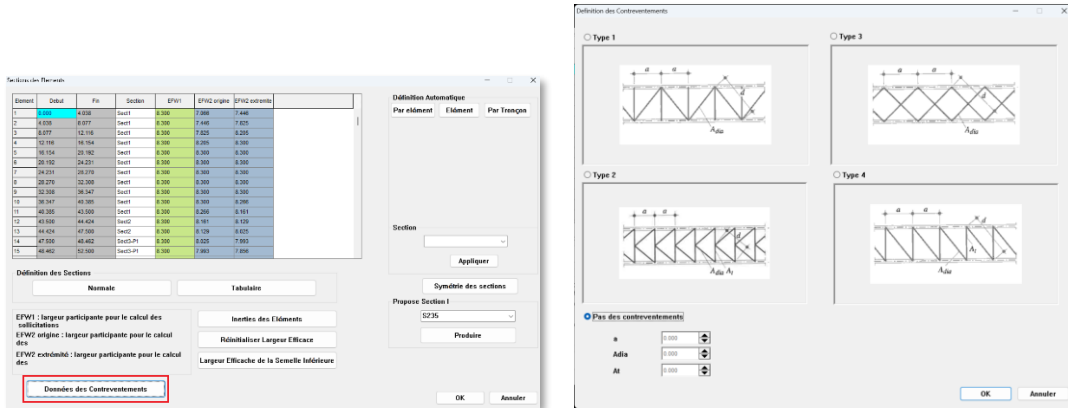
Sections des Elements

| Element | Debut | Fin | Section | EFW1 | EFW2 origine | EFW2 extremite |
|---|---|---|---|---|---|---|
| 1 | 0.000 | 4.038 | Sect1 | 8.300 | 7.066 | 7.446 |
| 2 | 4.038 | 8.077 | Sect1 | 8.300 | 7.446 | 7.825 |
| 3 | 8.077 | 12.116 | Sect1 | 8.300 | 7.825 | 8.205 |
| 4 | 12.116 | 16.154 | Sect1 | 8.300 | 8.205 | 8.300 |
| 5 | 16.154 | 20.192 | Sect1 | 8.300 | 8.300 | 8.300 |
| 6 | 20.192 | 24.231 | Sect1 | 8.300 | 8.300 | 8.300 |
| 7 | 24.231 | 28.270 | Sect1 | 8.300 | 8.300 | 8.300 |
| 8 | 28.270 | 32.308 | Sect1 | 8.300 | 8.300 | 8.300 |
| 9 | 32.308 | 36.347 | Sect1 | 8.300 | 8.300 | 8.300 |
| 10 | 36.347 | 40.385 | Sect1 | 8.300 | 8.300 | 8.266 |
| 11 | 40.385 | 43.500 | Sect1 | 8.300 | 8.266 | 8.161 |
| 12 | 43.500 | 44.424 | Sect2 | 8.300 | 8.161 | 8.129 |
| 13 | 44.424 | 47.500 | Sect2 | 8.300 | 8.129 | 8.025 |
| 14 | 47.500 | 48.462 | Sect3-P1 | 8.300 | 8.025 | 7.993 |
| 15 | 48.462 | 52.500 | Sect3-P1 | 8.300 | 7.993 | 7.856 |

Définition Automatique
Par elément | Elément | Par Tronçon

Section
Appliquer

Définition des Sections
Normale | Tabulaire

Symétrie des sections

Propose Section I
S235
Produire

EFW1 : largeur participante pour le calcul des sollicitations
EFW2 origine : largeur participante pour le calcul des
EFW2 extrémité : largeur participante pour le calcul des

Inerties des Eléments
Réinitialiser Largeur Efficace
Largeur Efficache de la Semelle Inférieure

Données des Contreventements

OK | Annuler

Definition des Contreventements

Type 1
a a
d
$A_{dia}$

Type 3
a a
d
$A_{dia}$

Type 2
a a
d
$A_{dia}$ $A_t$

Type 4
a a a
d
$A_t$
$A_{dia}$

Pas des contreventements

a 0.000
Adia 0.000
At 0.000

OK | Annuler